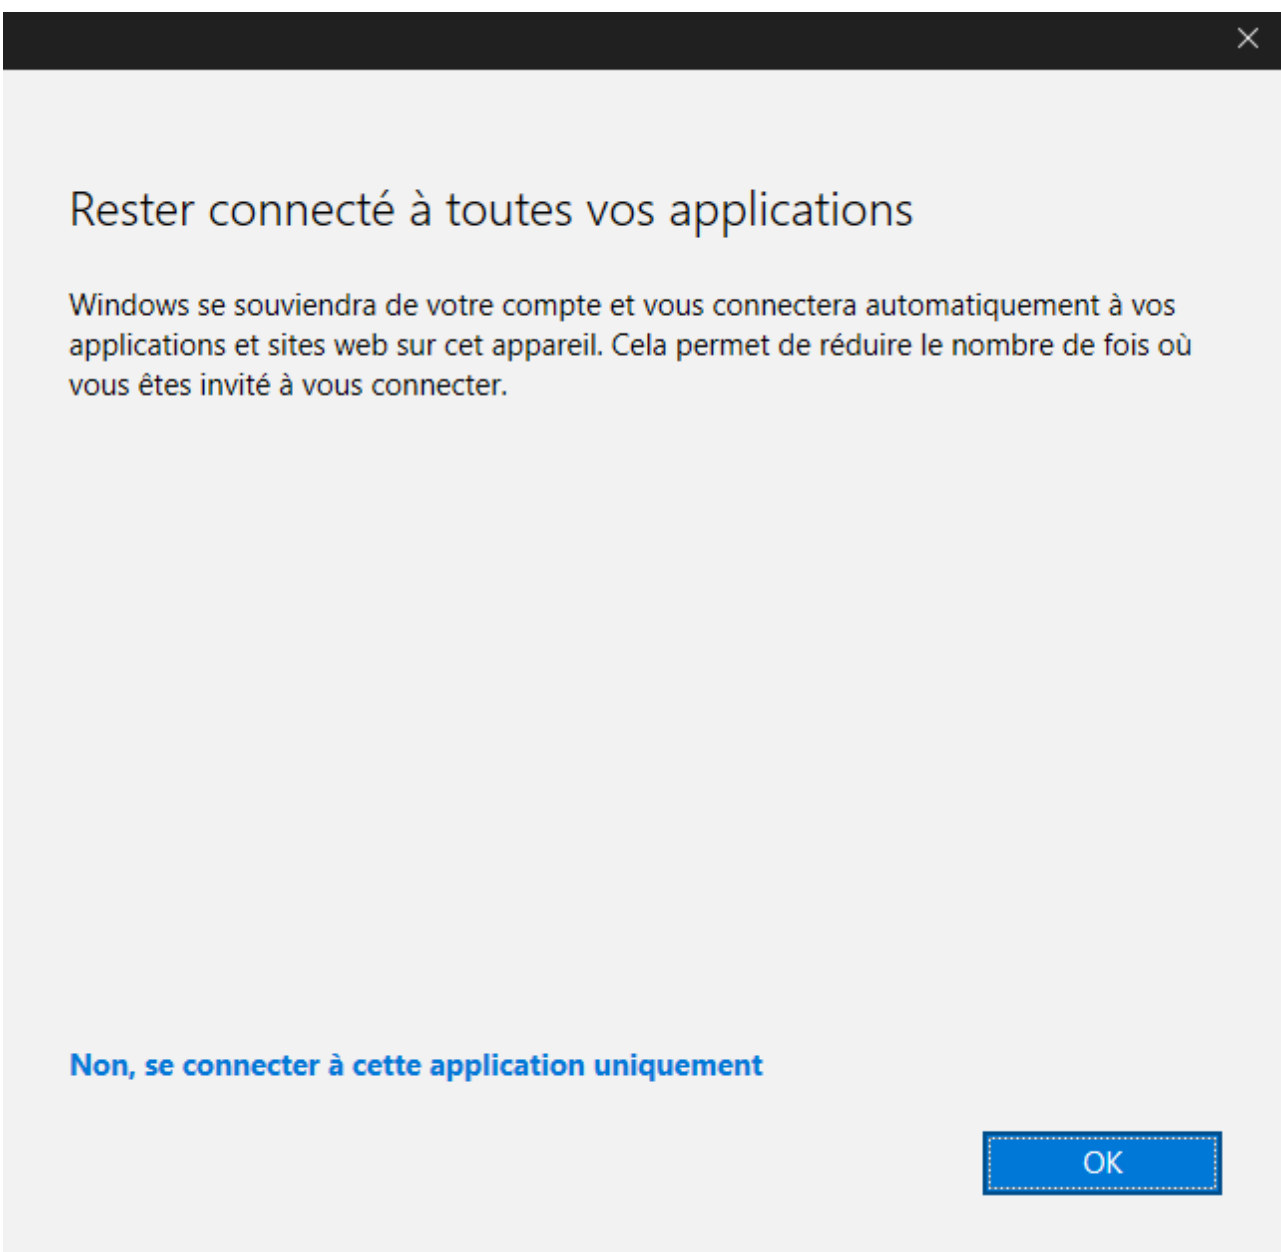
Rester connecté à toutes vos applications

Windows se souviendra de votre compte et vous connectera automatiquement à vos applications et sites web sur cet appareil. Cela permet de réduire le nombre de fois où vous êtes invité à vous connecter.

Non, se connecter à cette application uniquement

OK